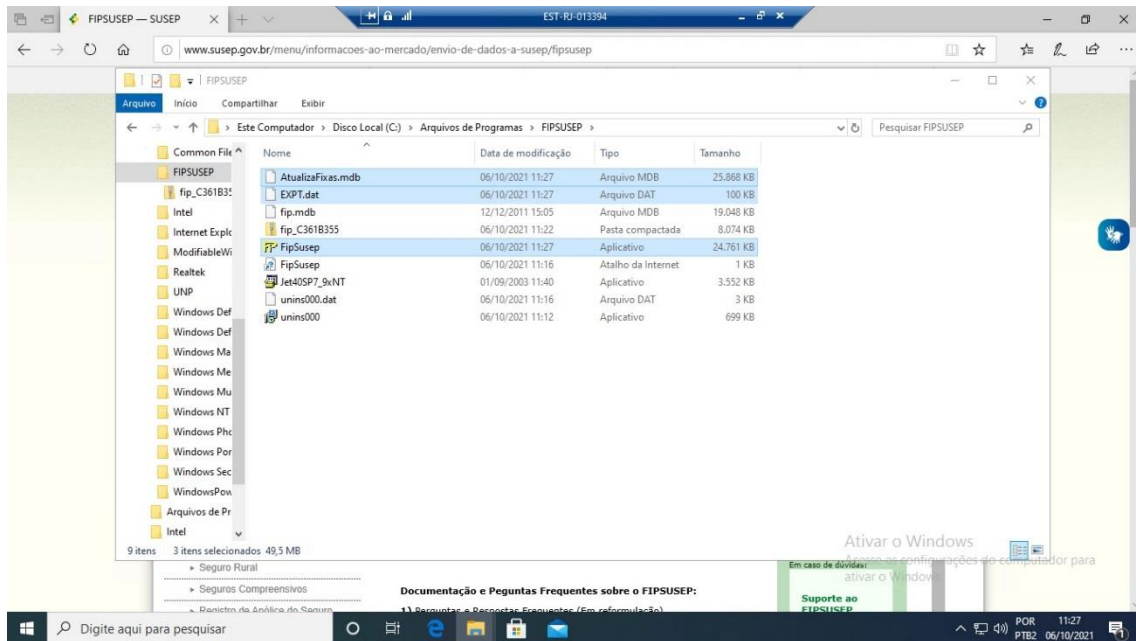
FIPSUSEP — SUSEP
EST-RJ-013394
www.susep.gov.br/menu/informacoes-ao-mercado/envio-de-dados-a-susep/fipsusep

FIPSUSEP
Arquivo Início Compartilhar Exibir
Este Computador > Disco Local (C:) > Arquivos de Programas > FIPSUSEP >
Pesquisar FIPSUSEP

Common File
FIPSUSEP
fip_C361B35
Intel
Internet Explo
ModifiableWi
Realtek
UNP
Windows Def
Windows Def
Windows Ma
Windows Me
Windows Mu
Windows NT
Windows Pho
Windows Por
Windows Sec
WindowsPow
Arquivos de Pr
Intel

| Nome | Data de modificação | Tipo | Tamanho |
|---|---|---|---|
| AtualizaFixas.mdb | 06/10/2021 11:27 | Arquivo MDB | 25.868 KB |
| EXPT.dat | 06/10/2021 11:27 | Arquivo DAT | 100 KB |
| fip.mdb | 12/12/2011 15:05 | Arquivo MDB | 19.048 KB |
| fip_C361B355 | 06/10/2021 11:22 | Pasta compactada | 8.074 KB |
| FipSusep | 06/10/2021 11:27 | Aplicativo | 24.761 KB |
| FipSusep | 06/10/2021 11:16 | Atalho da Internet | 1 KB |
| Jet40SP7_9xNT | 01/09/2003 11:40 | Aplicativo | 3.552 KB |
| unins000.dat | 06/10/2021 11:16 | Arquivo DAT | 3 KB |
| unins000 | 06/10/2021 11:12 | Aplicativo | 699 KB |

9 itens 3 itens selecionados 49,5 MB

Ativar o Windows
Acesse as configurações do computador para ativar o Windows.

▸ Seguro Rural
▸ Seguros Compreensivos
▸ Registro de Apólice do Seguro
Documentação e Peguntas Frequentes sobre o FIPSUSEP:
1) Perguntas e Respostas Frequentes (Em reformulação)
Em caso de dúvidas:
Suporte ao FIPSUSEP

Digite aqui para pesquisar
POR PTB2 11:27 06/10/2021